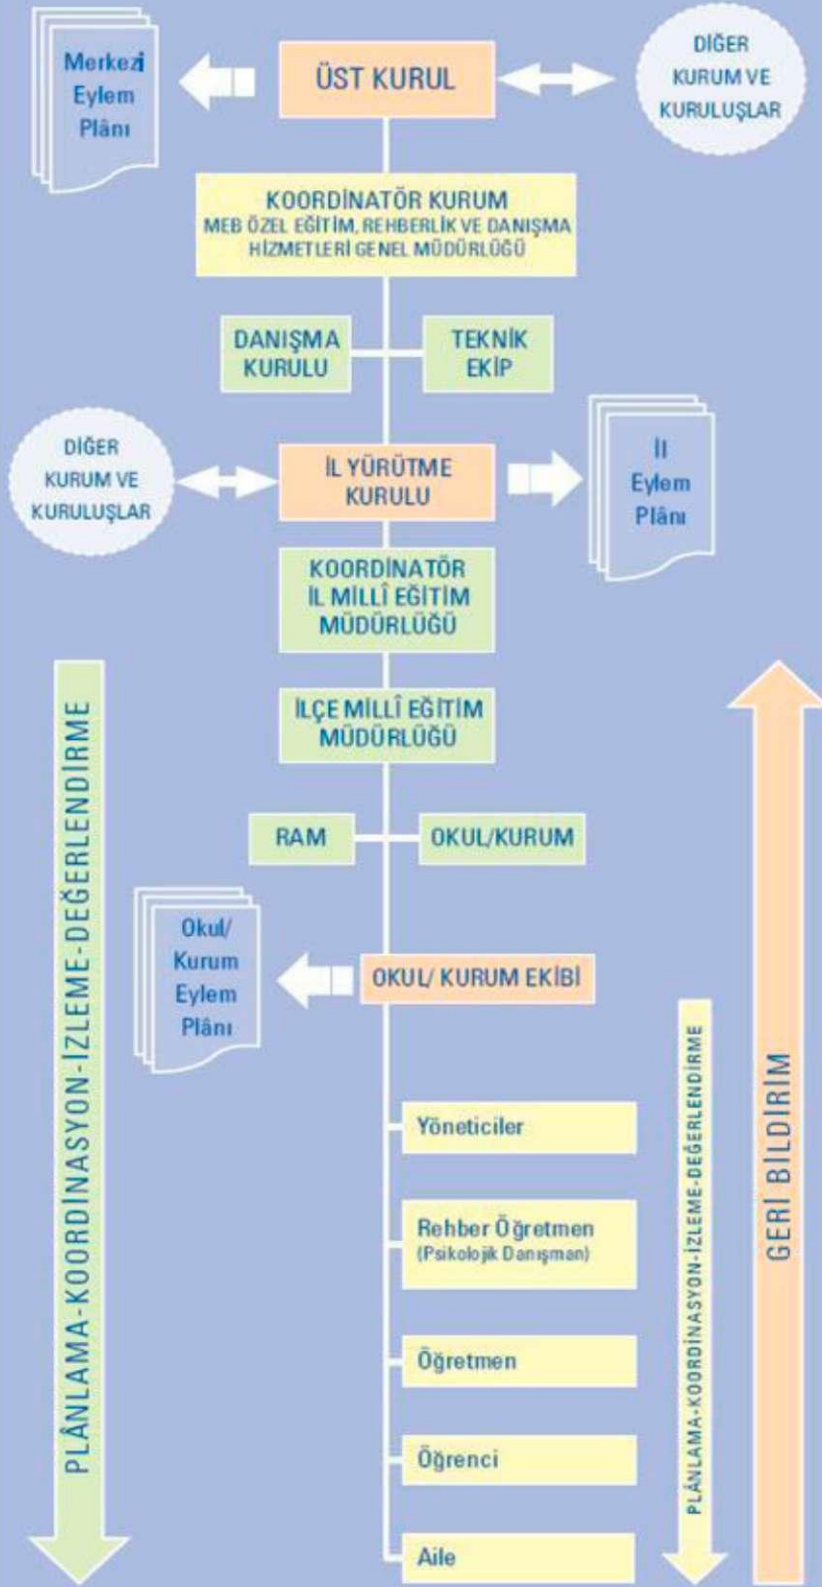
Merkezi Eylem Plânı

ÜST KURUL

DİĞER KURUM VE KURULUŞLAR

KOORDİNATÖR KURUM
MEB ÖZEL EĞİTİM, REHBERLİK VE DANIŞMA HİZMETLERİ GENEL MÜDÜRLÜĞÜ

DANIŞMA KURULU

TEKNİK EKİP

DİĞER KURUM VE KURULUŞLAR

İL YÜRÜTME KURULU

İl Eylem Plânı

KOORDİNATÖR İL MİLLÎ EĞİTİM MÜDÜRLÜĞÜ

İLÇE MİLLÎ EĞİTİM MÜDÜRLÜĞÜ

RAM

OKUL/KURUM

Okul/ Kurum Eylem Plânı

OKUL/ KURUM EKİBİ

Yöneticiler

Rehber Öğretmen (Psikolojik Danışman)

Öğretmen

Öğrenci

Aile

PLÂNLAMA-KOORDİNASYON-İZLEME-DEĞERLENDİRME

PLÂNLAMA-KOORDİNASYON-İZLEME-DEĞERLENDİRME

GERİ BİLDİRİM